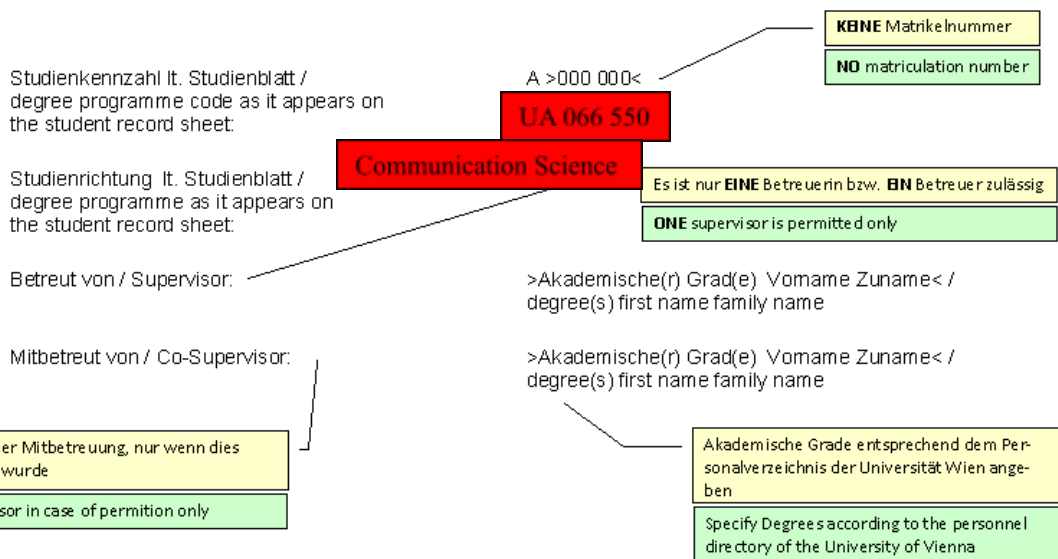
KEINE Matrikelnummer

NO matriculation number

Studienkennzahl lt. Studienblatt / degree programme code as it appears on the student record sheet:

A >000 000<

UA 066 550

Communication Science

Studienrichtung lt. Studienblatt / degree programme as it appears on the student record sheet:

Es ist nur EINE Betreuerin bzw. EIN Betreuer zulässig

ONE supervisor is permitted only

Betreut von / Supervisor:

>Akademische(r) Grad(e) Vorname Zuname< / degree(s) first name family name

Mitbetreut von / Co-Supervisor:

>Akademische(r) Grad(e) Vorname Zuname< / degree(s) first name family name

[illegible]er Mitbetreuung, nur wenn dies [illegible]wurde

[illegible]sor in case of permition only

Akademische Grade entsprechend dem Personalverzeichnis der Universität Wien angeben

Specify Degrees according to the personnel directory of the University of Vienna